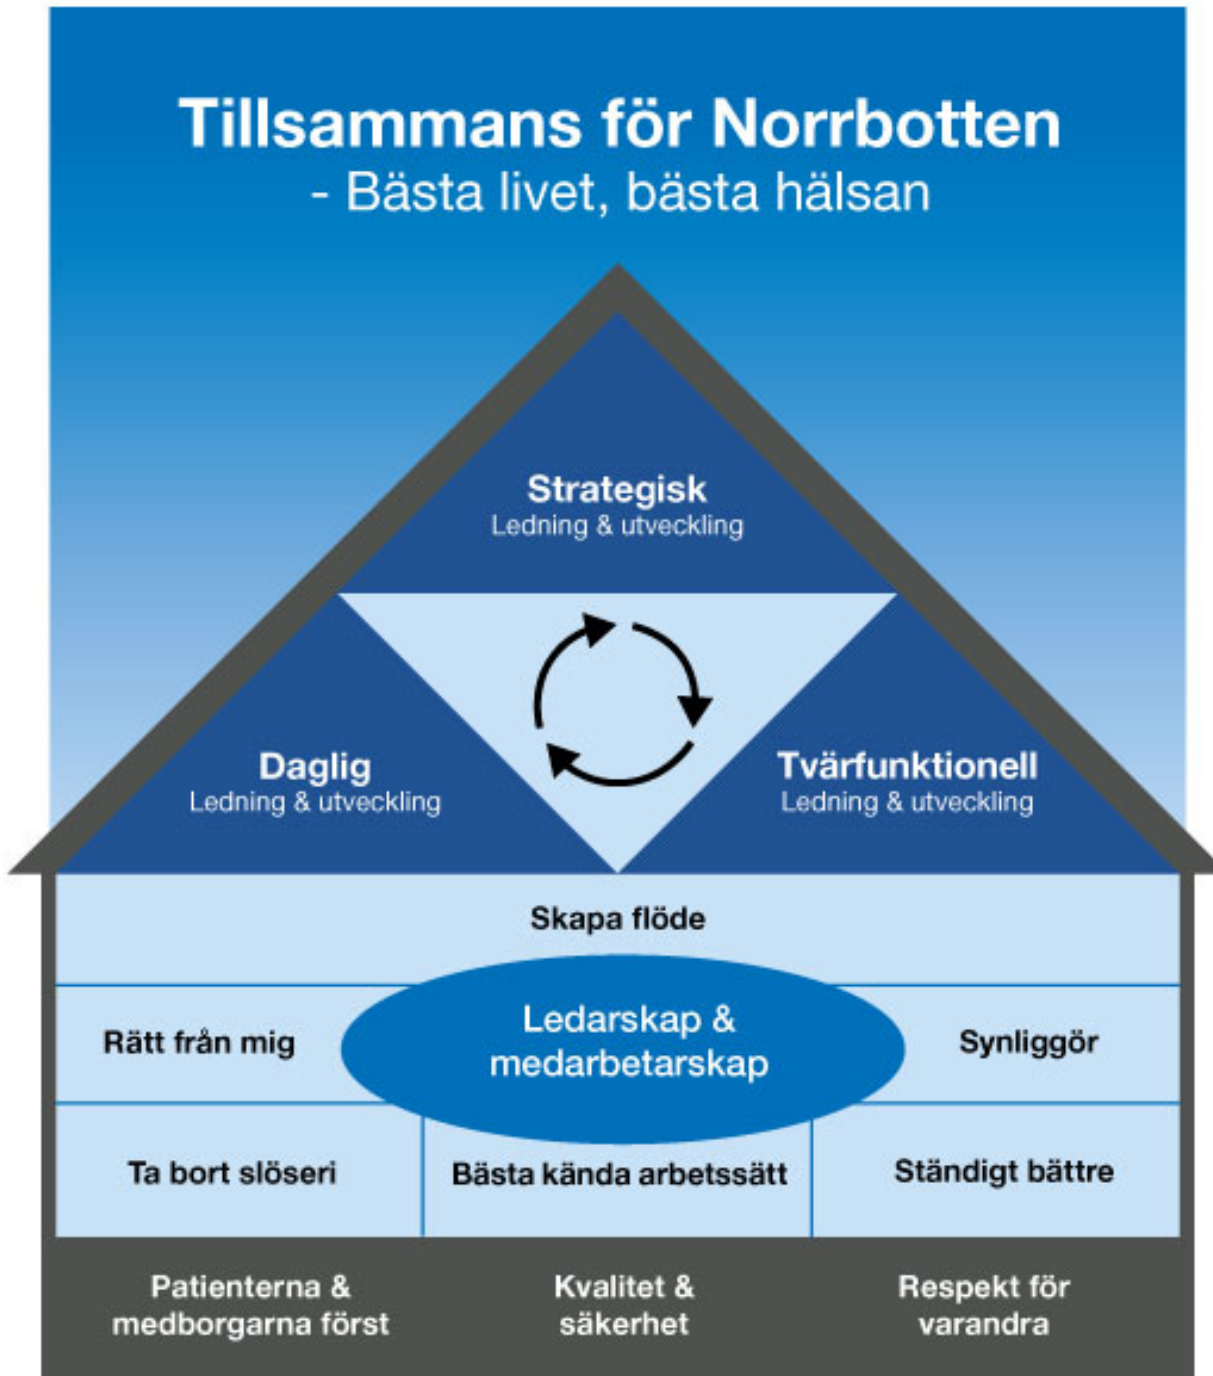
Tillsammans för Norrbotten
- Bästa livet, bästa hälsan

Strategisk
Ledning & utveckling

Daglig
Ledning & utveckling

Tvärfunktionell
Ledning & utveckling

Skapa flöde

Rätt från mig

Ledarskap & medarbetarskap

Synliggör

Ta bort slöseri

Bästa kända arbetssätt

Ständigt bättre

Patienterna & medborgarna först

Kvalitet & säkerhet

Respekt för varandra